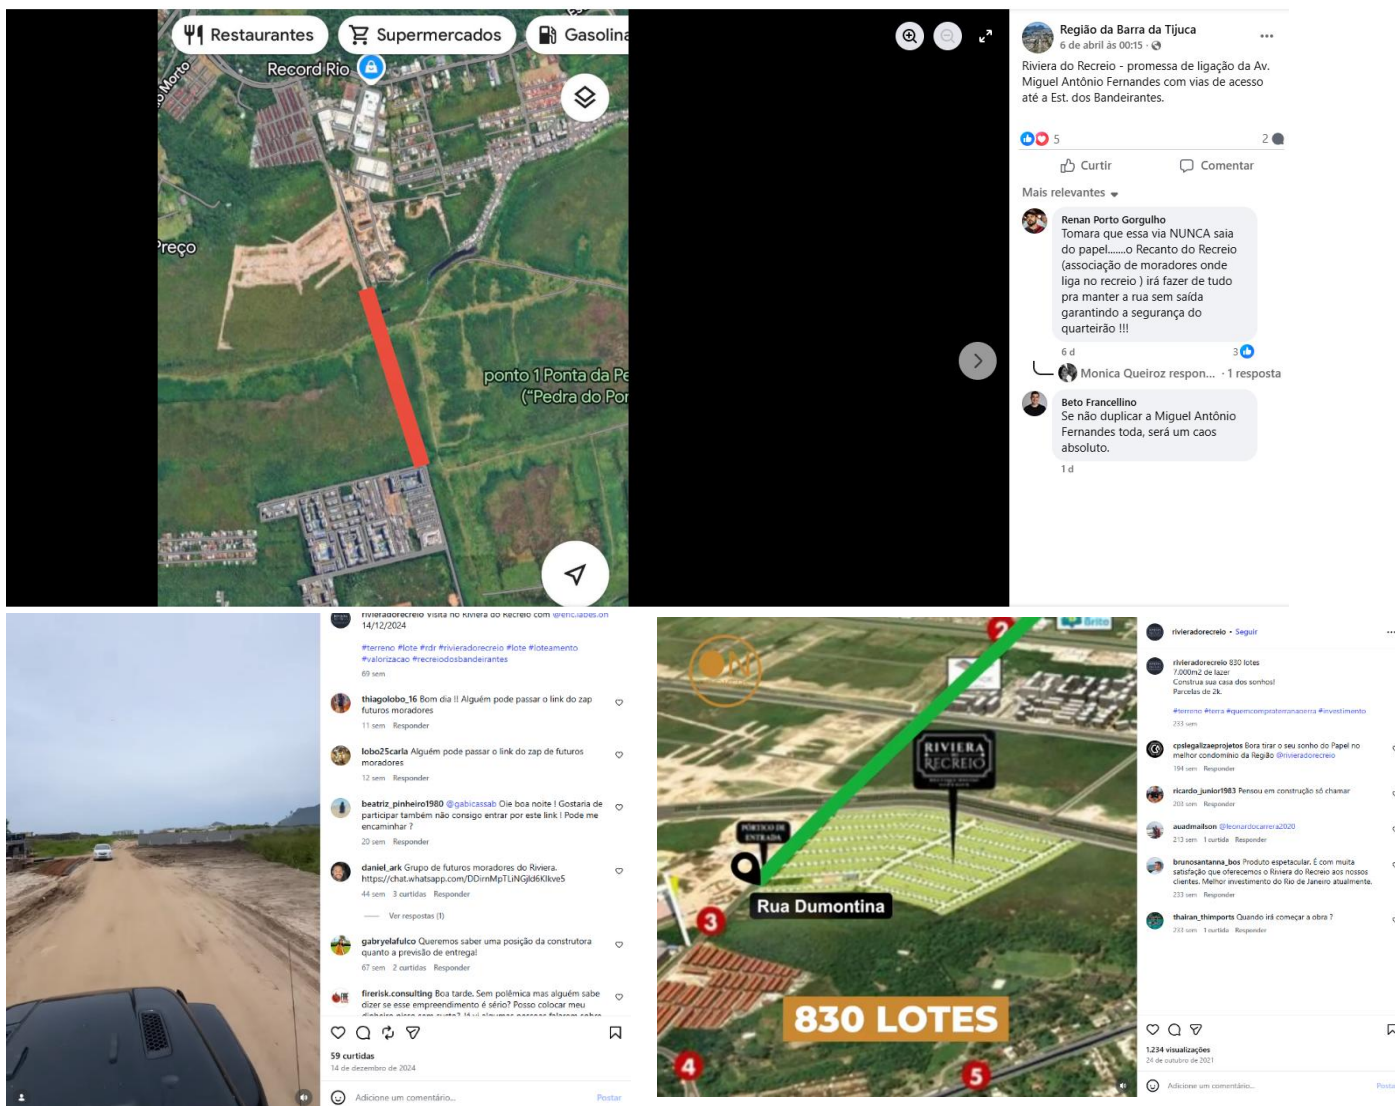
Restaurantes Supermercados Gasolina

Record Rio

Preço

ponto 1 Ponta da Pe ("Pedra do Por

Região da Barra da Tijuca
6 de abril às 00:15

Riviera do Recreio - promessa de ligação da Av. Miguel Antônio Fernandes com vias de acesso até a Est. dos Bandeirantes.

5 2

Curtir Comentar

Mais relevantes

Renan Porto Gorgulho
Tomara que essa via NUNCA saia do papel.......o Recanto do Recreio (associação de moradores onde liga no recreio ) irá fazer de tudo pra manter a rua sem saída garantindo a segurança do quarteirão !!!
6 d 3

Monica Queiroz respon... · 1 resposta

Beto Francellino
Se não duplicar a Miguel Antônio Fernandes toda, será um caos absoluto.
1 d

rivieradorecreio visita no Riviera do Recreio com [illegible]
14/12/2024

#terreno #lote #rdr #rivieradorecreio #lote #loteamento #valorizacao #recreiodosbandeirantes
69 sem

thiagolobo_16 Bom dia !! Alguém pode passar o link do zap futuros moradores
11 sem Responder

lobo25carla Alguém pode passar o link do zap de futuros moradores
12 sem Responder

beatriz_pinheiro1980 @gabicassab Oie boa noite ! Gostaria de participar também não consigo entrar por este link ! Pode me encaminhar ?
20 sem Responder

daniel_ark Grupo de futuros moradores do Riviera. https://chat.whatsapp.com/DDirnMpTLiNGjld6Klkve5
44 sem 3 curtidas Responder

Ver respostas (1)

gabryelafulco Queremos saber uma posição da construtora quanto a previsão de entrega!
67 sem 2 curtidas Responder

firerisk.consulting Boa tarde. Sem polêmica mas alguém sabe dizer se esse empreendimento é sério? Posso colocar meu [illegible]

59 curtidas
14 de dezembro de 2024

Adicione um comentário... Postar

Brito

RIVIERA RECREIO

PÓRTICO DE ENTRADA

Rua Dumontina

830 LOTES

rivieradorecreio • Seguir

rivieradorecreio 830 lotes
7.000m2 de lazer
Construa sua casa dos sonhos!
Parcelas de 2k.

#terreno #terra #quemcompraterranaoerra #investimento
233 sem

cpslegalizaeprojetos Bora tirar o seu sonho do Papel no melhor condomínio da Região @rivieradorecreio
194 sem Responder

ricardo_junior1983 Pensou em construção só chamar
203 sem Responder

auadmailson @leonardocarrera2020
213 sem 1 curtida Responder

brunosantanna_bos Produto espetacular. É com muita satisfação que oferecemos o Riviera do Recreio aos nossos clientes. Melhor investimento do Rio de Janeiro atualmente.
233 sem Responder

thalran_thimports Quando irá começar a obra ?
233 sem 1 curtida Responder

1.234 visualizações
24 de outubro de 2021

Adicione um comentário... Postar